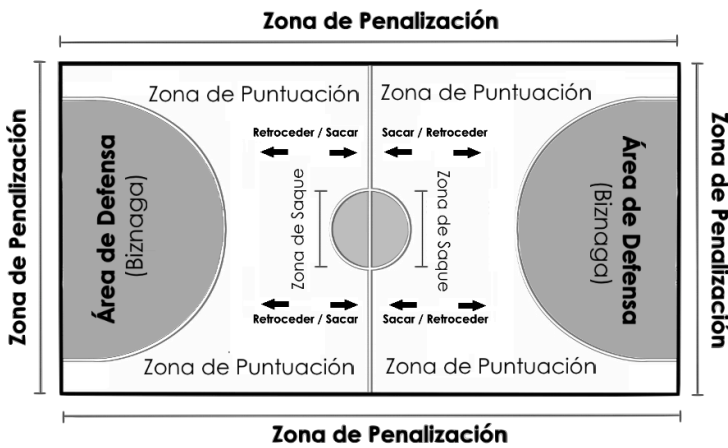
Zona de Penalización

Zona de Penalización

Zona de Puntuación

Zona de Puntuación

Retroceder / Sacar

Sacar / Retroceder

Área de Defensa
(Biznaga)

Zona de Saque

Zona de Saque

Área de Defensa
(Biznaga)

Retroceder / Sacar

Sacar / Retroceder

Zona de Puntuación

Zona de Puntuación

Zona de Penalización

Zona de Penalización